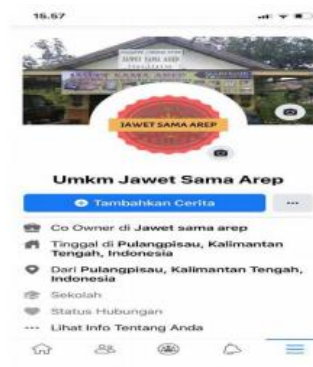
15.57

JAWET SAMA AREP

JAWET SAMA AREP

Umkm Jawet Sama Arep

Tambahkan Cerita

...

Co Owner di Jawet sama arep

Tinggal di Pulangpisau, Kalimantan Tengah, Indonesia

Dari Pulangpisau, Kalimantan Tengah, Indonesia

Sekolah

Status Hubungan

Lihat Info Tentang Anda